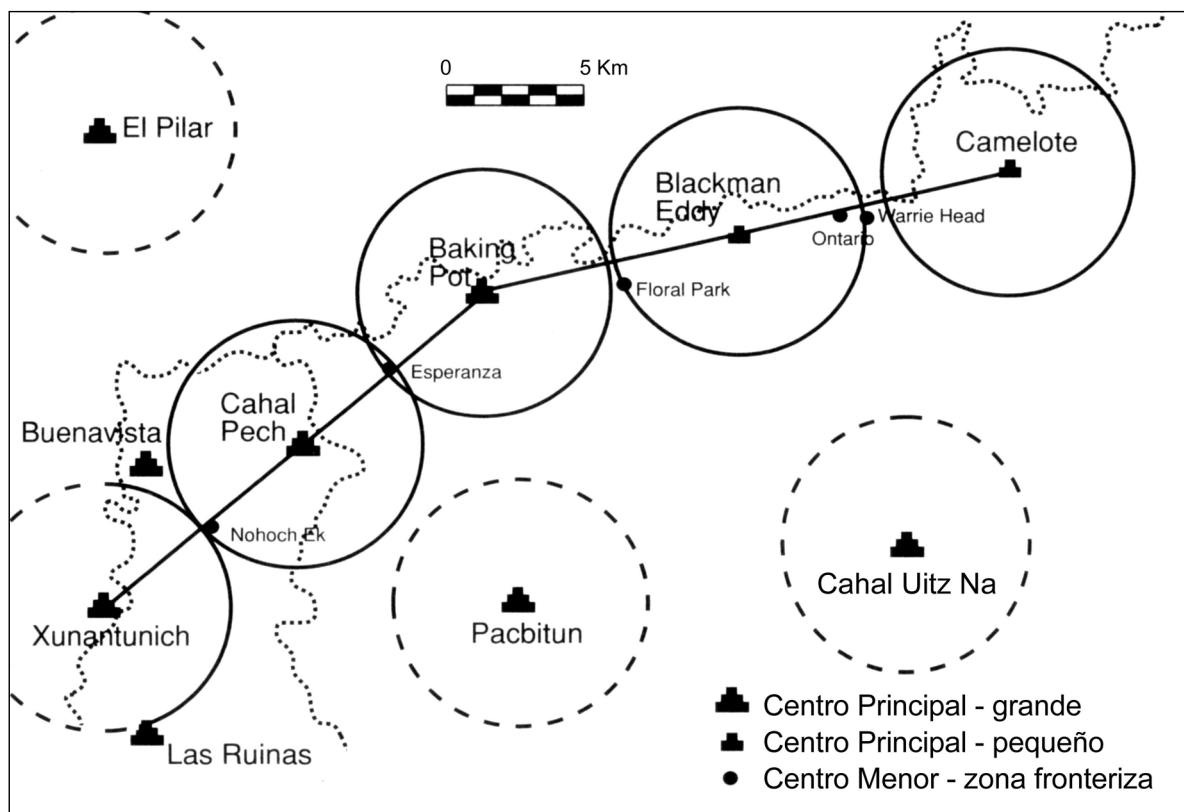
0 5 Km

El Pilar

Camelote

Blackman Eddy

Warrie Head

Ontario

Baking Pot

Floral Park

Esperanza

Cahal Pech

Buenavista

Nohoch Ek

Cahal Uitz Na

Xunantunich

Pacbitun

Las Ruinas

Centro Principal - grande
Centro Principal - pequeño
Centro Menor - zona fronteriza